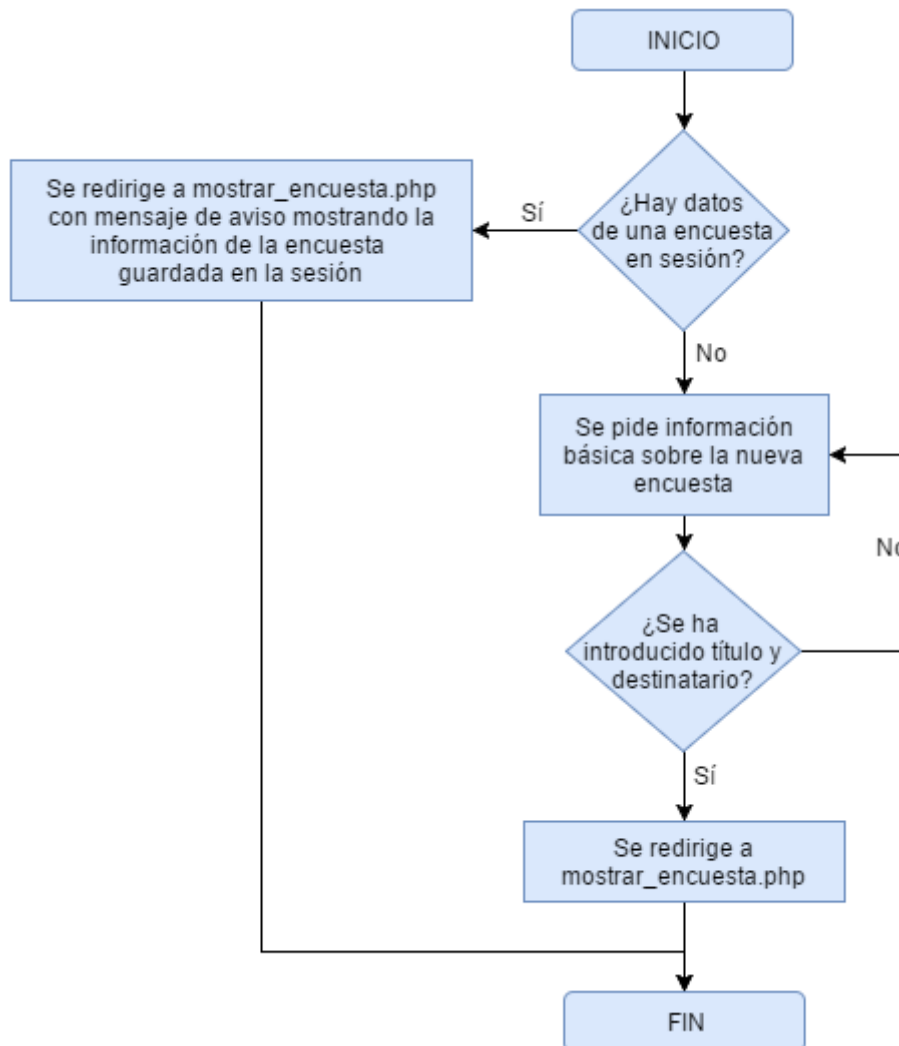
INICIO

¿Hay datos de una encuesta en sesión?

Sí

Se redirige a mostrar_encuesta.php con mensaje de aviso mostrando la información de la encuesta guardada en la sesión

No

Se pide información básica sobre la nueva encuesta

No

¿Se ha introducido título y destinatario?

Sí

Se redirige a mostrar_encuesta.php

FIN